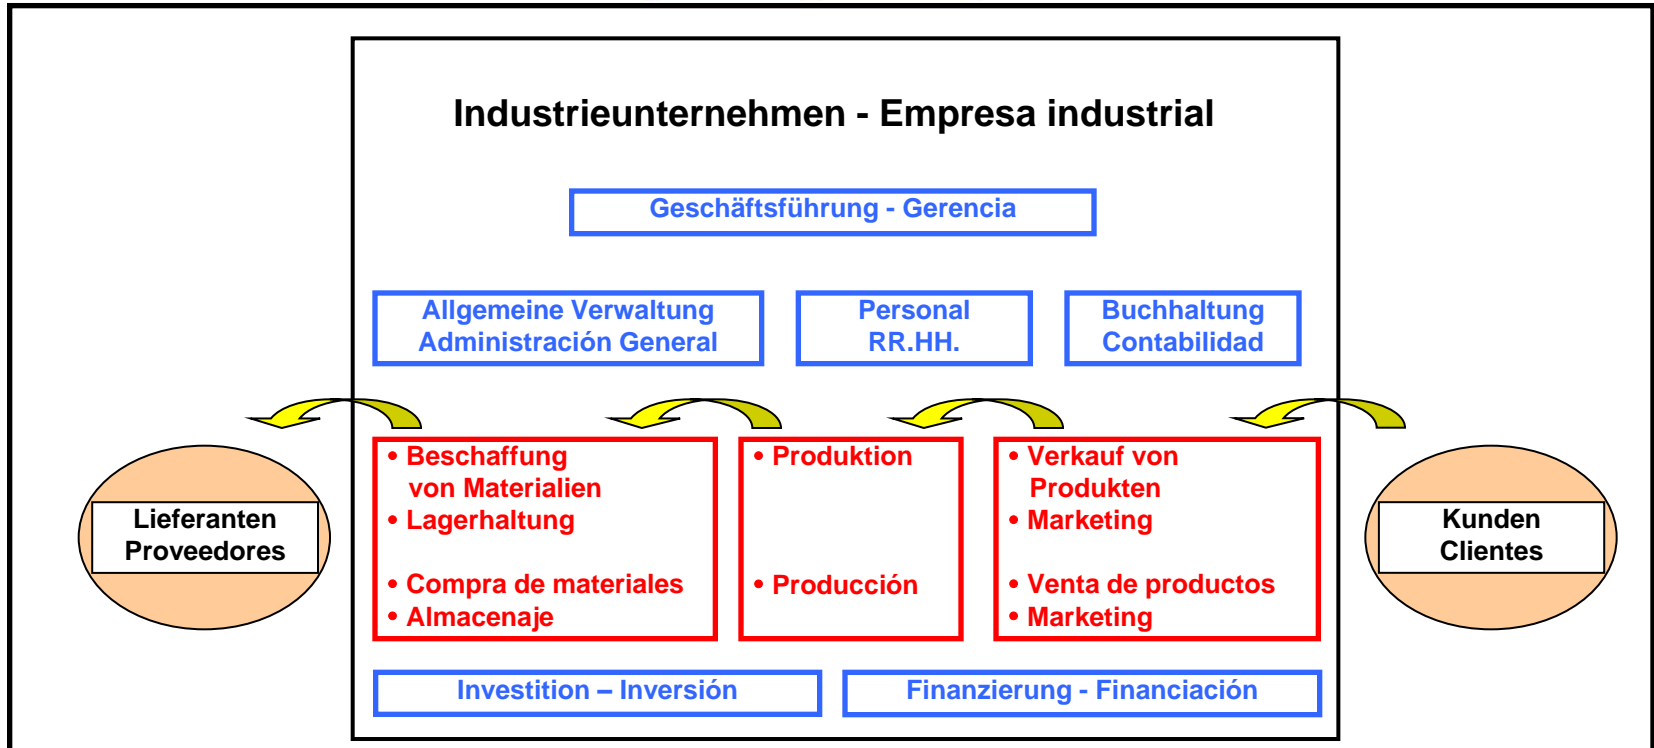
Industrieunternehmen - Empresa industrial

Geschäftsführung - Gerencia

Allgemeine Verwaltung
Administración General

Personal
RR.HH.

Buchhaltung
Contabilidad

Lieferanten
Proveedores

• Beschaffung von Materialien
• Lagerhaltung

• Compra de materiales
• Almacenaje

• Produktion

• Producción

• Verkauf von Produkten
• Marketing

• Venta de productos
• Marketing

Kunden
Clientes

Investition – Inversión

Finanzierung - Financiación